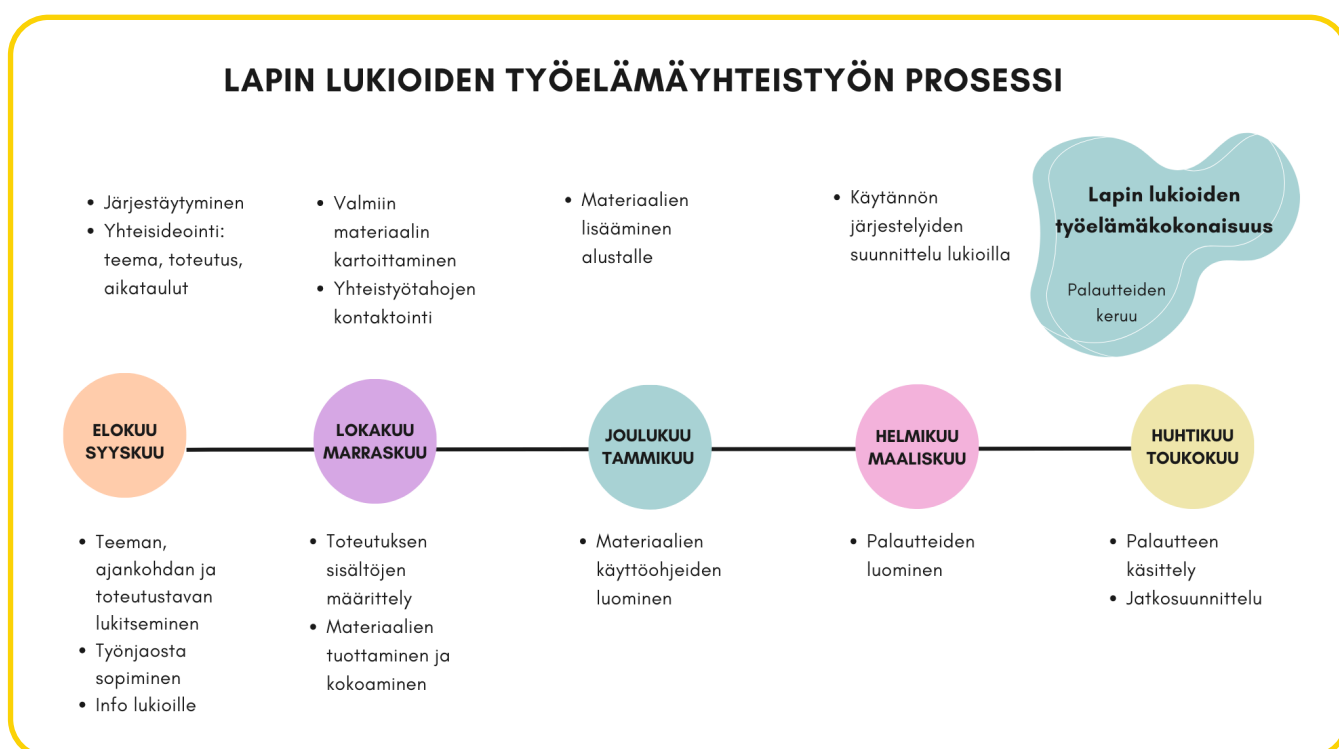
LAPIN LUKIOIDEN TYÖELÄMÄYHTEISTYÖN PROSESSI

• Järjestäytyminen
• Yhteisideointi: teema, toteutus, aikataulut

• Valmiin materiaalin kartoittaminen
• Yhteistyötahojen kontaktointi

• Materiaalien lisääminen alustalle

• Käytännön järjestelyiden suunnittelu lukioilla

Lapin lukioiden työelämäkokonaisuus

Palautteiden keruu

ELOKUU SYYSKUU

LOKAKUU MARRASKUU

JOULUKUU TAMMIKUU

HELMIKUU MAALISKUU

HUHTIKUU TOUKOKUU

• Teeman, ajankohdan ja toteutustavan lukitseminen
• Työnjaosta sopiminen
• Info lukioille

• Toteutuksen sisältöjen määrittely
• Materiaalien tuottaminen ja kokoaminen

• Materiaalien käyttöohjeiden luominen

• Palautteiden luominen

• Palautteen käsittely
• Jatkosuunnittelu